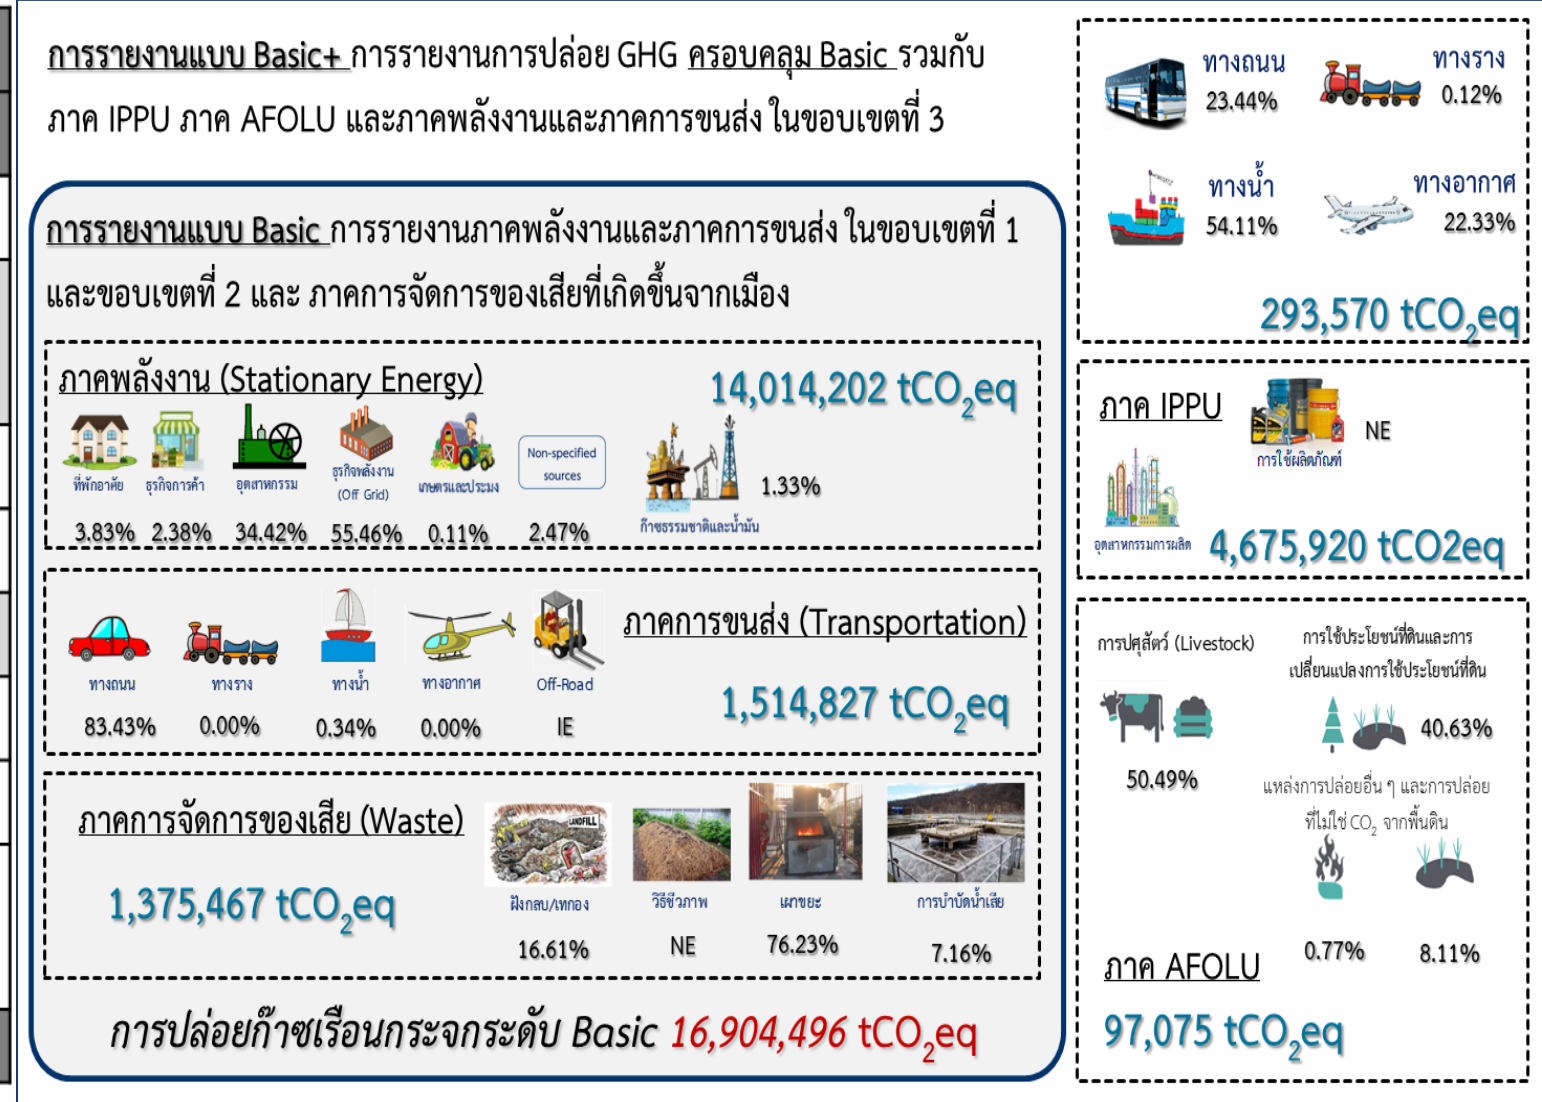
การรายงานแบบ Basic+ การรายงานการปล่อย GHG ครอบคลุม Basic รวมกับ ภาค IPPU ภาค AFOLU และภาคพลังงานและภาคการขนส่ง ในขอบเขตที่ 3

การรายงานแบบ Basic การรายงานภาคพลังงานและภาคการขนส่ง ในขอบเขตที่ 1 และขอบเขตที่ 2 และ ภาคการจัดการของเสียที่เกิดขึ้นจากเมือง

ภาคพลังงาน (Stationary Energy)
$14,014,202$ $tCO_2eq$
ที่พักอาศัย 3.83%
ธุรกิจการค้า 2.38%
อุตสาหกรรม 34.42%
ธุรกิจพลังงาน (Off Grid) 55.46%
เกษตรและประมง 0.11%
Non-specified sources 2.47%
ก๊าซธรรมชาติและน้ำมัน 1.33%

ภาคการขนส่ง (Transportation)
$1,514,827$ $tCO_2eq$
ทางถนน 83.43%
ทางราง 0.00%
ทางน้ำ 0.34%
ทางอากาศ 0.00%
Off-Road IE

ภาคการจัดการของเสีย (Waste)
$1,375,467$ $tCO_2eq$
LANDFILL
ฝังกลบ/เทกอง 16.61%
วิธีชีวภาพ NE
เผาขยะ 76.23%
การบำบัดน้ำเสีย 7.16%

การปล่อยก๊าซเรือนกระจกระดับ Basic $16,904,496$ $tCO_2eq$

ทางถนน 23.44%
ทางราง 0.12%
ทางน้ำ 54.11%
ทางอากาศ 22.33%
$293,570$ $tCO_2eq$

ภาค IPPU
การใช้ผลิตภัณฑ์ NE
อุตสาหกรรมการผลิต
4,675,920 tCO2eq

การปศุสัตว์ (Livestock)
50.49%
การใช้ประโยชน์ที่ดินและการเปลี่ยนแปลงการใช้ประโยชน์ที่ดิน
40.63%
แหล่งการปล่อยอื่น ๆ และการปล่อยที่ไม่ใช่ $CO_2$ จากพื้นดิน
0.77%
8.11%
ภาค AFOLU
$97,075$ $tCO_2eq$